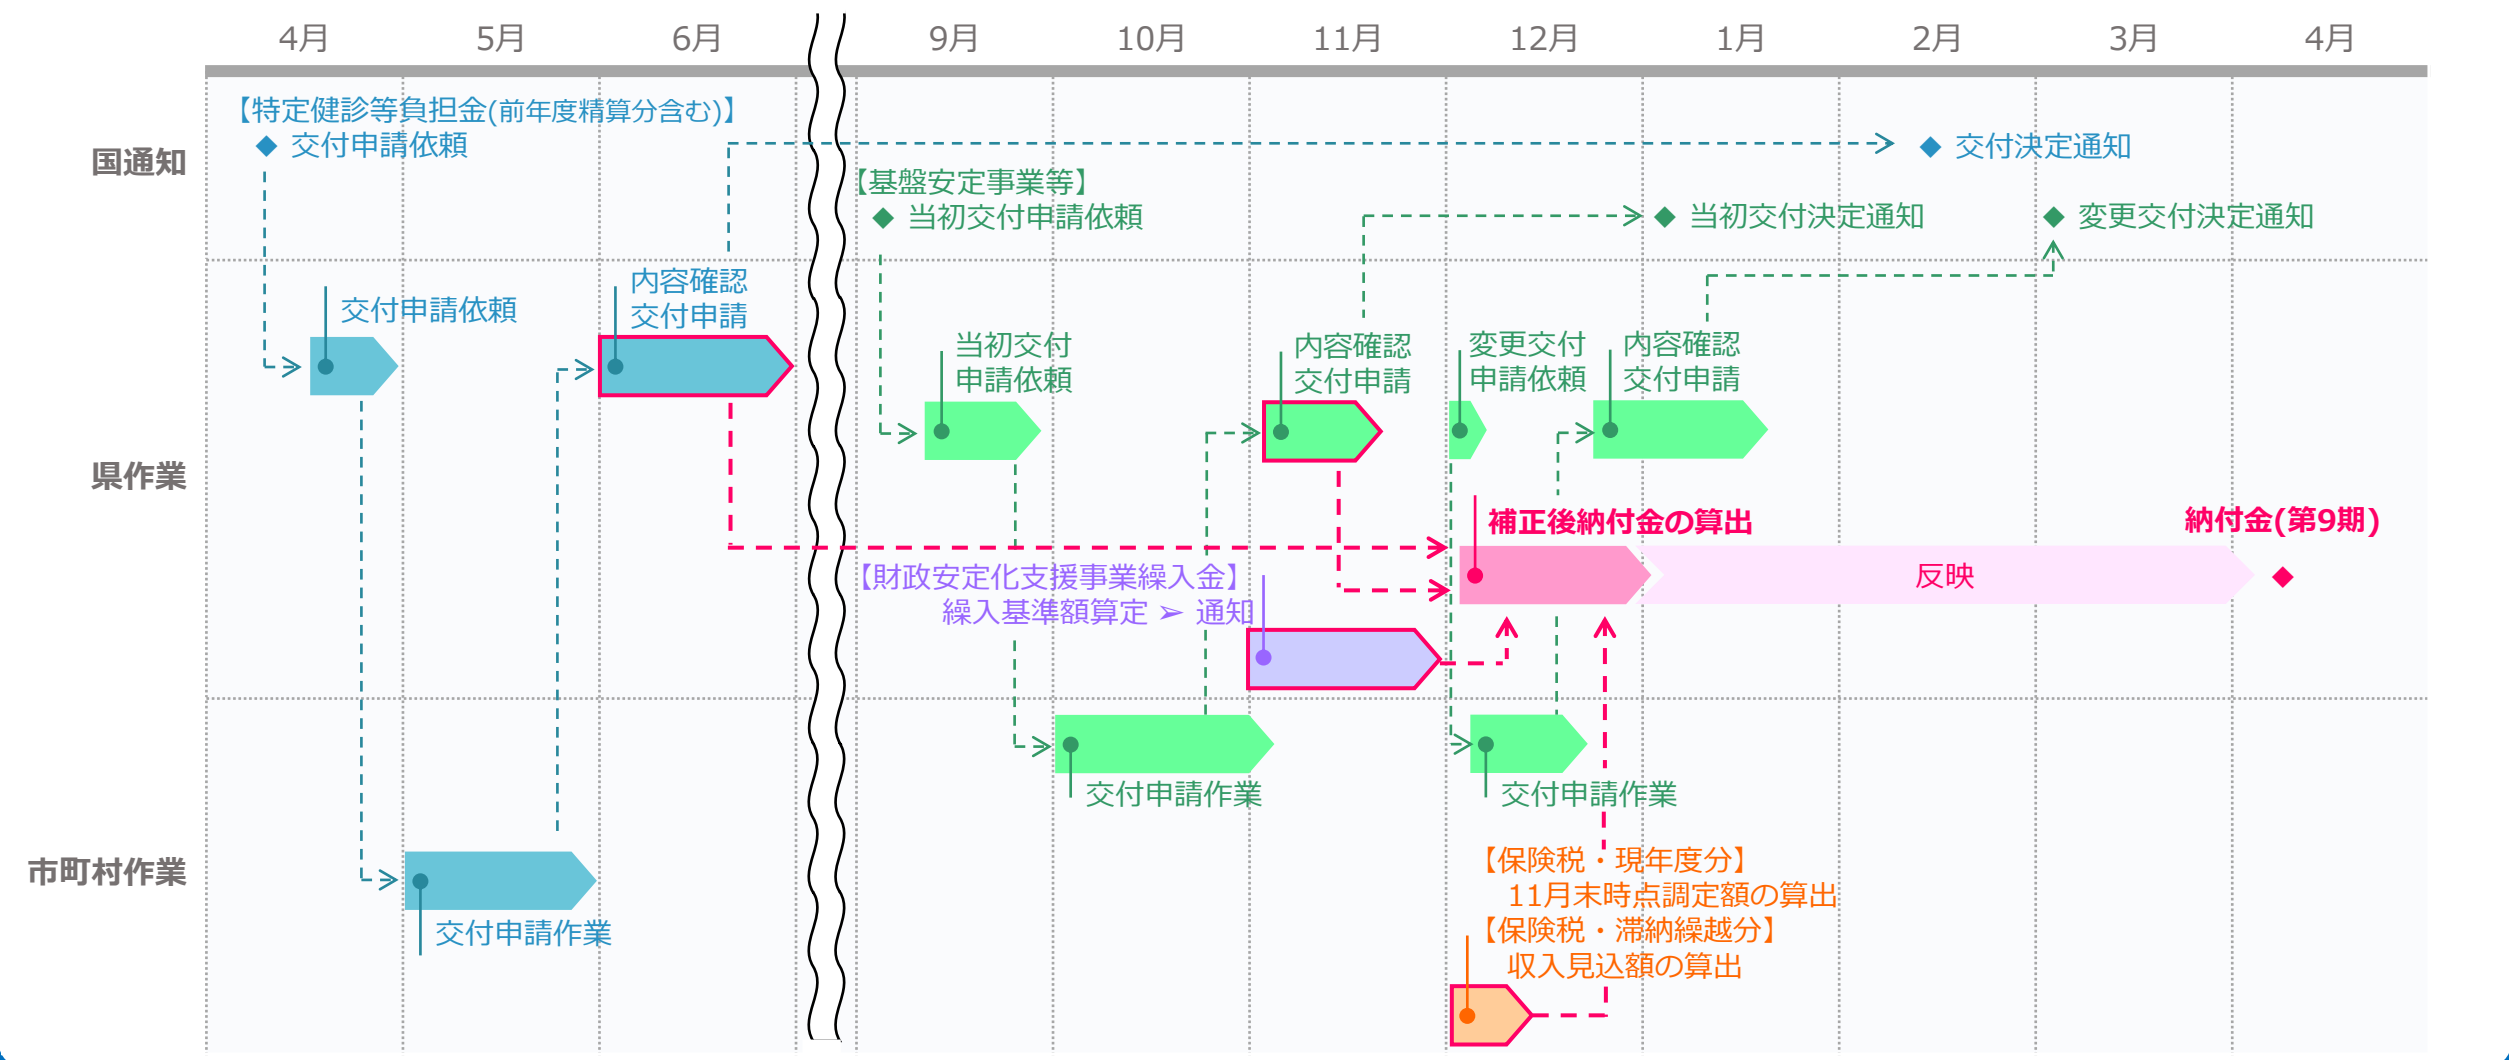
4月 5月 6月 9月 10月 11月 12月 1月 2月 3月 4月

国通知

【特定健診等負担金(前年度精算分含む)】
◆ 交付申請依頼

◆ 交付決定通知

【基盤安定事業等】
◆ 当初交付申請依頼

◆ 当初交付決定通知

◆ 変更交付決定通知

県作業

交付申請依頼

内容確認
交付申請

当初交付
申請依頼

内容確認
交付申請

変更交付
申請依頼

内容確認
交付申請

補正後納付金の算出

納付金(第9期)

反映

【財政安定化支援事業繰入金】
繰入基準額算定 ➢ 通知

市町村作業

交付申請作業

交付申請作業

交付申請作業

【保険税・現年度分】
11月末時点調定額の算出
【保険税・滞納繰越分】
収入見込額の算出